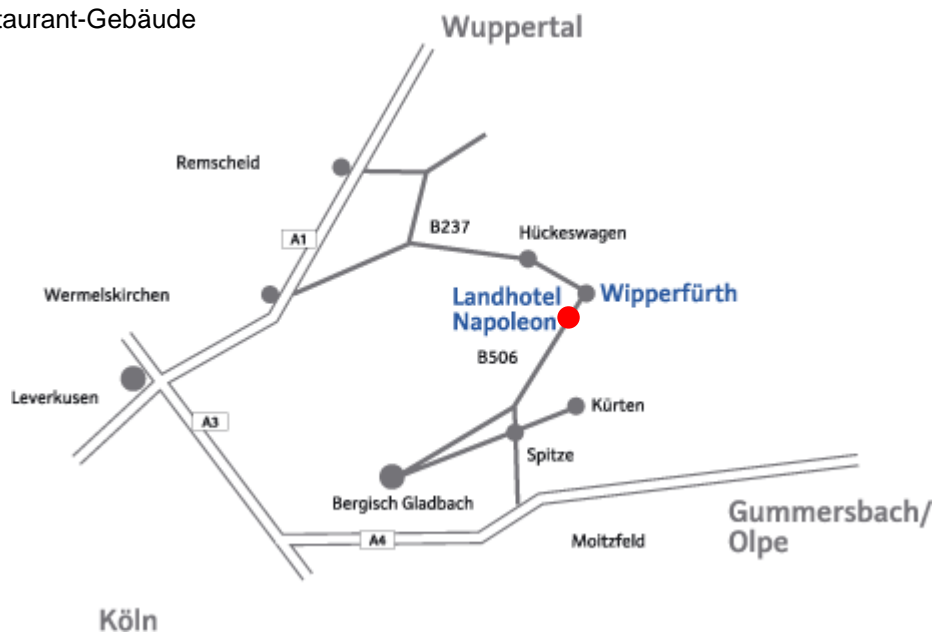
taurant-Gebäude

Wuppertal

Remscheid

A1

B237

Hückeswagen

Wermelskirchen

Landhotel Napoleon

Wipperfürth

B506

Leverkusen

A3

Kürten

Spitze

Bergisch Gladbach

A4

Moitzfeld

Gummersbach/ Olpe

Köln